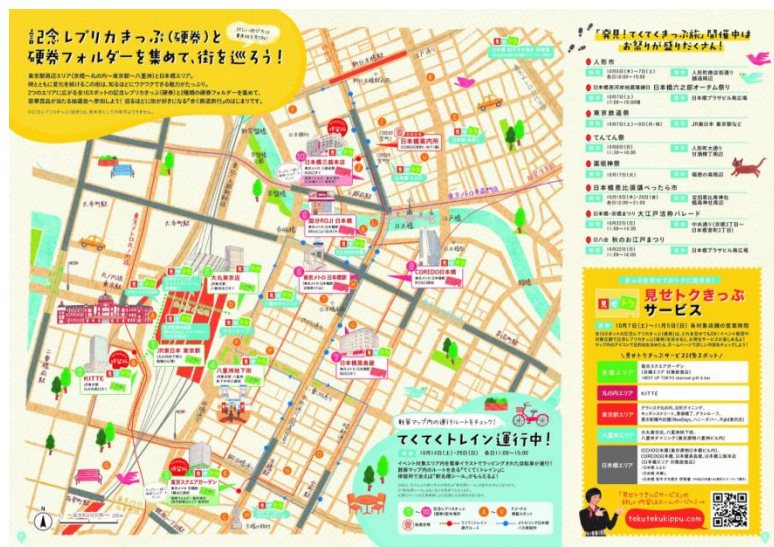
記念レプリカきっぷ(硬券)と硬券フォルダーを集めて、街を巡ろう!

東京駅周辺エリア(京橋～丸の内～東京駅～八重洲)と日本橋エリア。
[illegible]

「突発!てくてくきっぷ旅」開催中はお祭りが盛りだくさん!

人形市
日本橋六之部オータム祭り
東京鉄道祭
てんてん祭
薬祖神祭
日本橋恵比須講べったら市
日本橋・京橋まつり 大江戸活粋パレード
秋のお江戸まつり

日本橋三越本店
日本橋案内所
富岡ROJI 日本橋
東京メトロ 日本橋駅
COREDO日本橋
大丸東京店
JR東日本 東京駅
八重洲地下街
東京メトロ日本橋駅
KITTE
東京ミッドタウン八重洲
東京スクエアガーデン

見せトクきっぷサービス

見せトクきっぷサービス対象スポット
丸の内エリア KITTE
東京駅エリア
八重洲エリア
日本橋エリア

てくてくトレイン運行中!

tekutekukippu.com